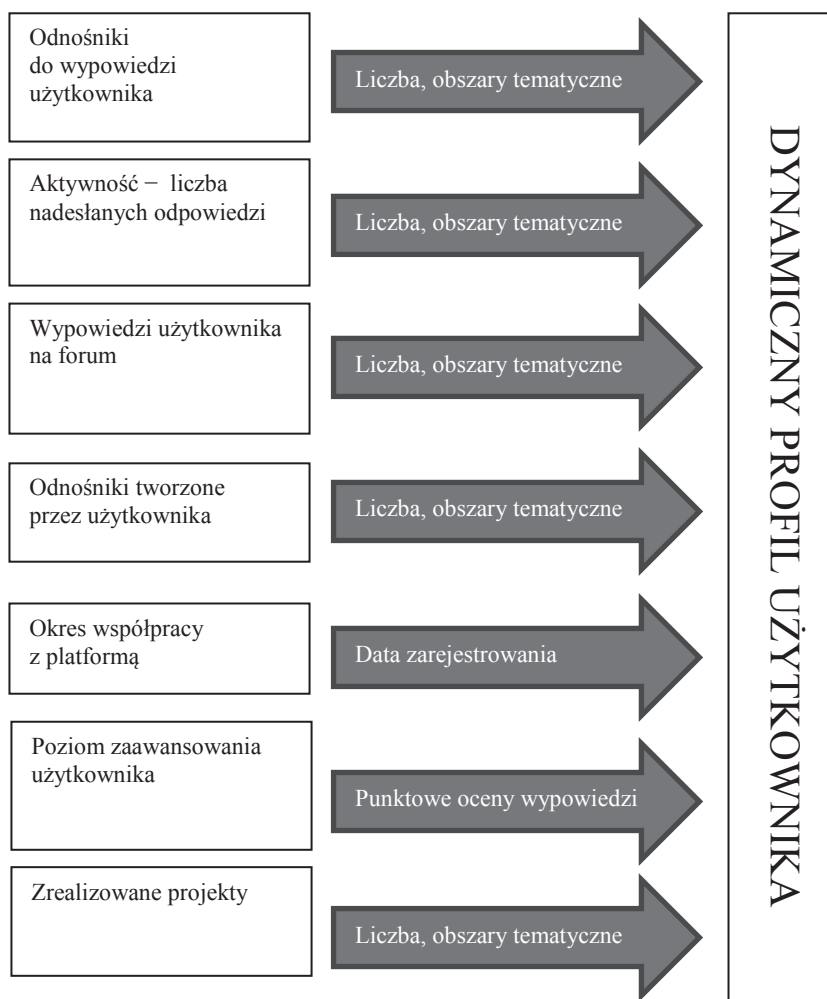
Odnośniki do wypowiedzi użytkownika

Liczba, obszary tematyczne

Aktywność − liczba nadesłanych odpowiedzi

Liczba, obszary tematyczne

Wypowiedzi użytkownika na forum

Liczba, obszary tematyczne

Odnośniki tworzone przez użytkownika

Liczba, obszary tematyczne

Okres współpracy z platformą

Data zarejestrowania

Poziom zaawansowania użytkownika

Punktowe oceny wypowiedzi

Zrealizowane projekty

Liczba, obszary tematyczne

DYNAMICZNY PROFIL UŻYTKOWNIKA